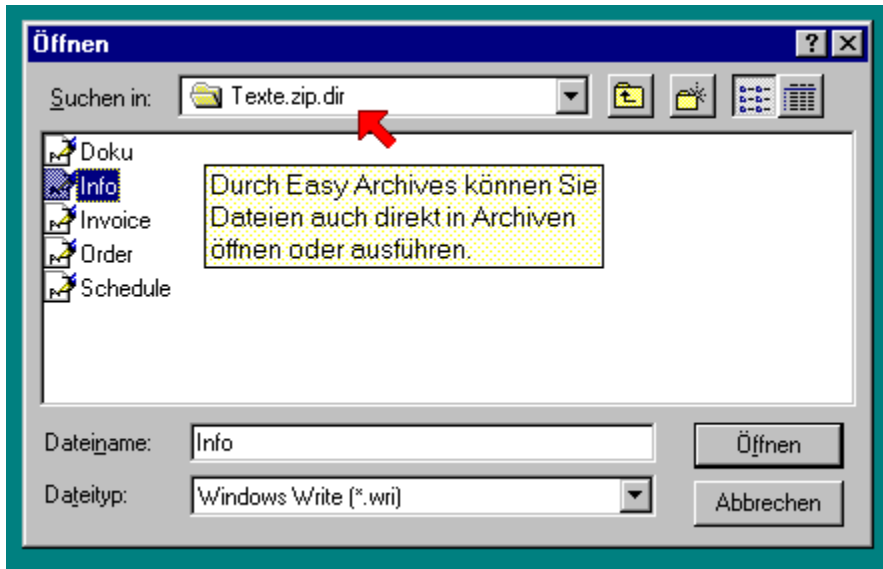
Öffnen

?

Suchen in: Texte.zip.dir

Doku
Info
Invoice
Order
Schedule

Durch Easy Archives können Sie Dateien auch direkt in Archiven öffnen oder ausführen.

Dateiname: Info

Dateityp: Windows Write (*.wri)

Öffnen

Abbrechen